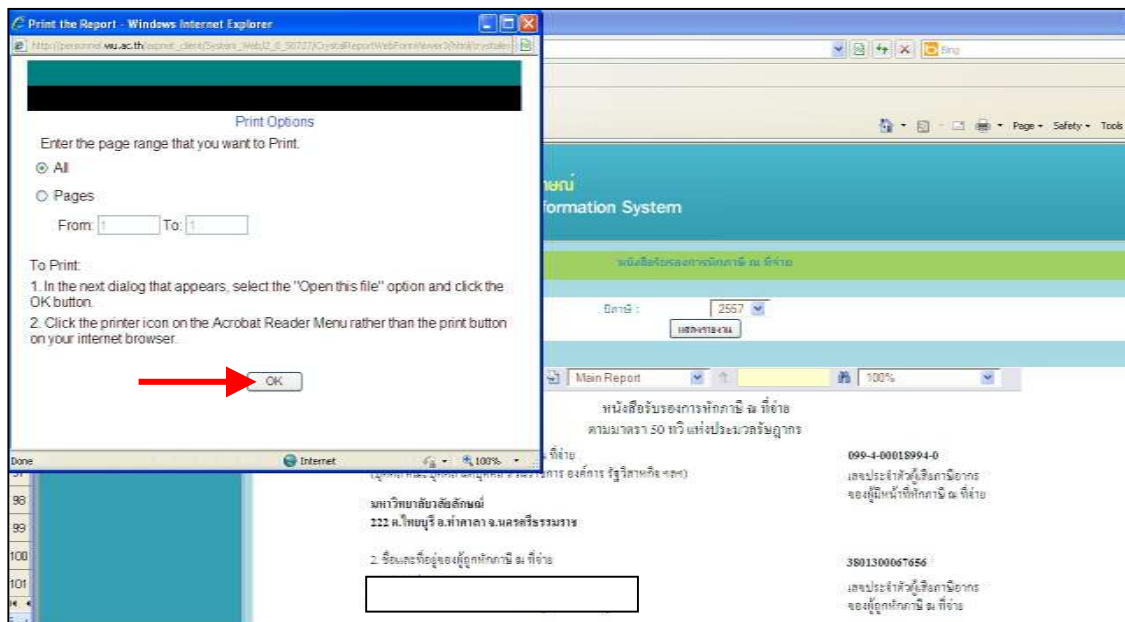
Print the Report - Windows Internet Explorer

http://personnel.wu.ac.th/aspnet_client/System_Web/2_0_50727/CrystalReportWebFormViewer3/html/crystalex

Print Options

Enter the page range that you want to Print.

All

Pages

From: 1 To: 1

To Print:

1. In the next dialog that appears, select the "Open this file" option and click the OK button.

2. Click the printer icon on the Acrobat Reader Menu rather than the print button on your internet browser.

OK

Done

Internet

100%

Bing

Page Safety Tools

ษณ์

formation System

หนังสือรับรองการหักภาษี ณ ที่จ่าย

ปีภาษี : 2557

แสดงรายงาน

Main Report

100%

หนังสือรับรองการหักภาษี ณ ที่จ่าย

ตามมาตรา 50 ทวิ แห่งประมวลรัษฎากร

ที่จ่าย

(บุคคล คณะบุคคล นิติบุคคล ส่วนราชการ องค์การ รัฐวิสาหกิจ ฯลฯ)

099-4-00018994-0

เลขประจำตัวผู้เสียภาษีอากร

ของผู้มีหน้าที่หักภาษี ณ ที่จ่าย

มหาวิทยาลัยวลัยลักษณ์

222 ต.ไทยบุรี อ.ท่าศาลา จ.นครศรีธรรมราช

2. ชื่อและที่อยู่ของผู้ถูกหักภาษี ณ ที่จ่าย

3801300067656

เลขประจำตัวผู้เสียภาษีอากร

ของผู้ถูกหักภาษี ณ ที่จ่าย

98

99

100

101